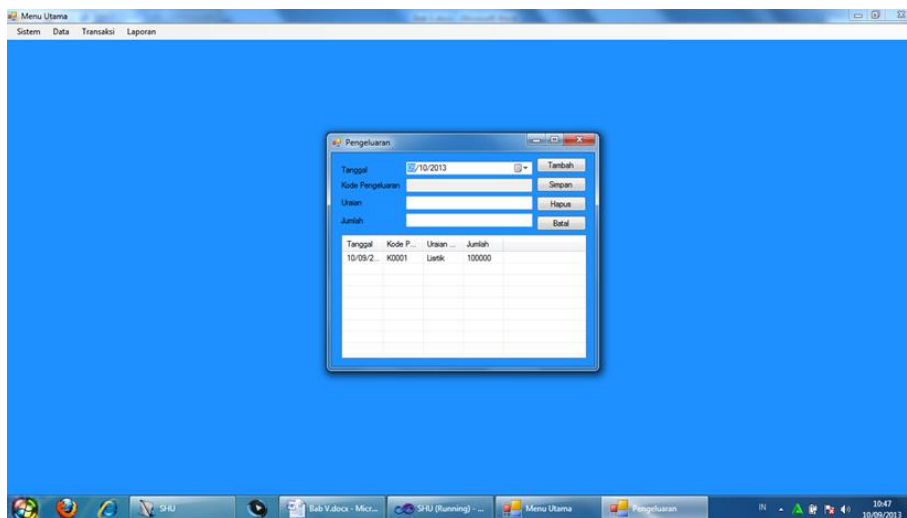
Menu Utama
Sistem Data Transaksi Laporan

Pengeluaran
Tanggal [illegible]/10/2013
Kode Pengeluaran
Uraian
Jumlah
Tambah
Simpan
Hapus
Batal

| Tanggal | Kode P... | Uraian ... | Jumlah |
|---|---|---|---|
| 10/09/2... | K0001 | Listrik | 100000 |

SHU
Bab V.docx - Micr...
SHU (Running) - ...
Menu Utama
Pengeluaran
IN
10:47
10/09/2013